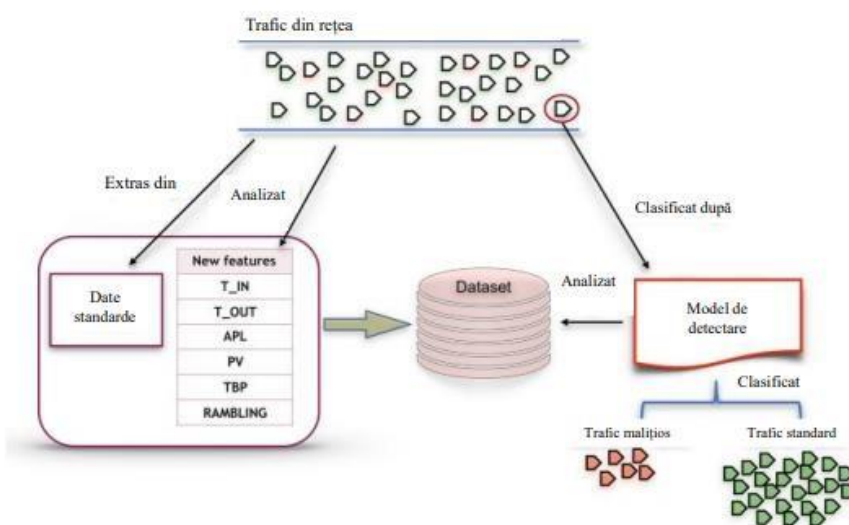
Trafic din rețea

Extras din

Analizat

Clasificat după

Date standarde

| New features |
|---|
| T_IN |
| T_OUT |
| APL |
| PV |
| TBP |
| RAMBLING |

Dataset

Analizat

Model de detectare

Clasificat

Trafic malițios

Trafic standard